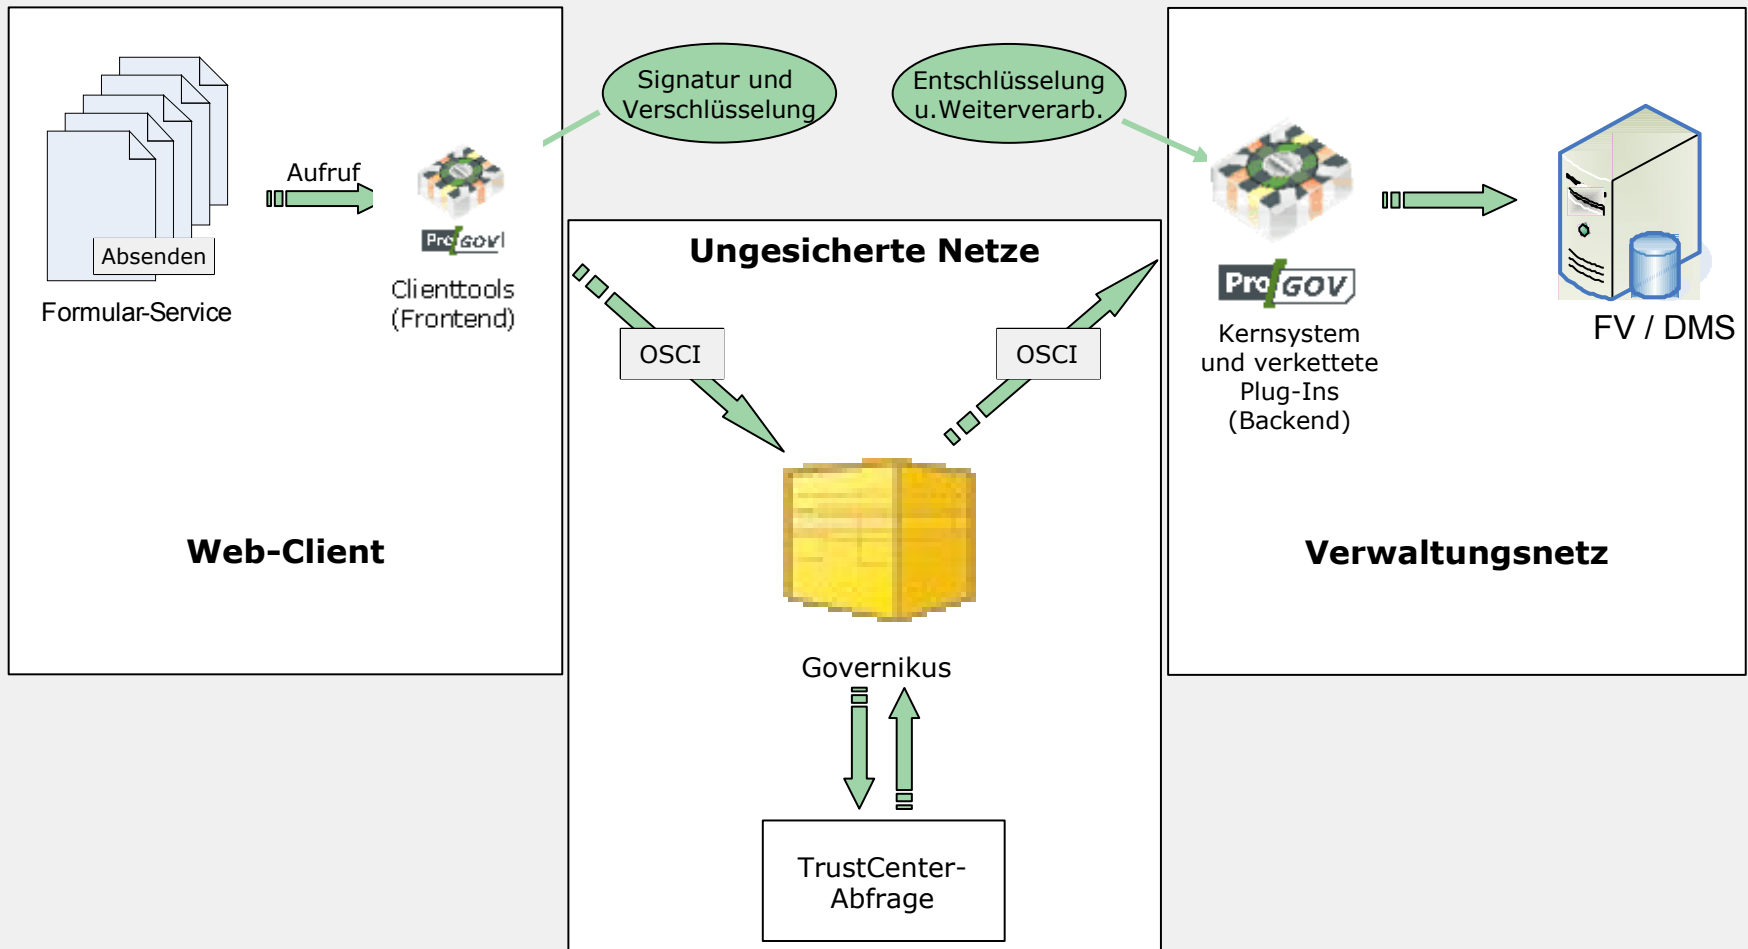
Absenden

Formular-Service

Aufruf

ProGOV

Clienttools
(Frontend)

Web-Client

Signatur und
Verschlüsselung

Entschlüsselung
u.Weiterverarb.

Ungesicherte Netze

OSCI

OSCI

Governikus

TrustCenter-
Abfrage

ProGOV

Kernsystem
und verkettete
Plug-Ins
(Backend)

FV / DMS

Verwaltungsnetz